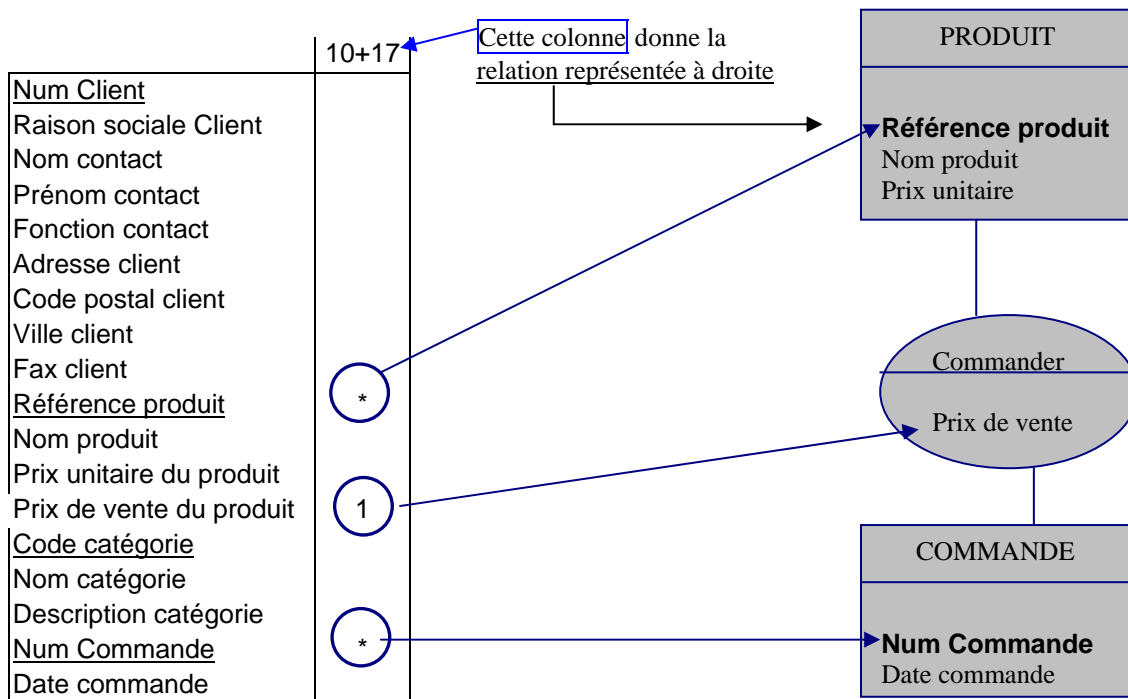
10+17

Cette colonne donne la relation représentée à droite

Num Client
Raison sociale Client
Nom contact
Prénom contact
Fonction contact
Adresse client
Code postal client
Ville client
Fax client
Référence produit
Nom produit
Prix unitaire du produit
Prix de vente du produit
Code catégorie
Nom catégorie
Description catégorie
Num Commande
Date commande

*

1

*

PRODUIT

**Référence produit**
Nom produit
Prix unitaire

Commander

Prix de vente

COMMANDE

**Num Commande**
Date commande